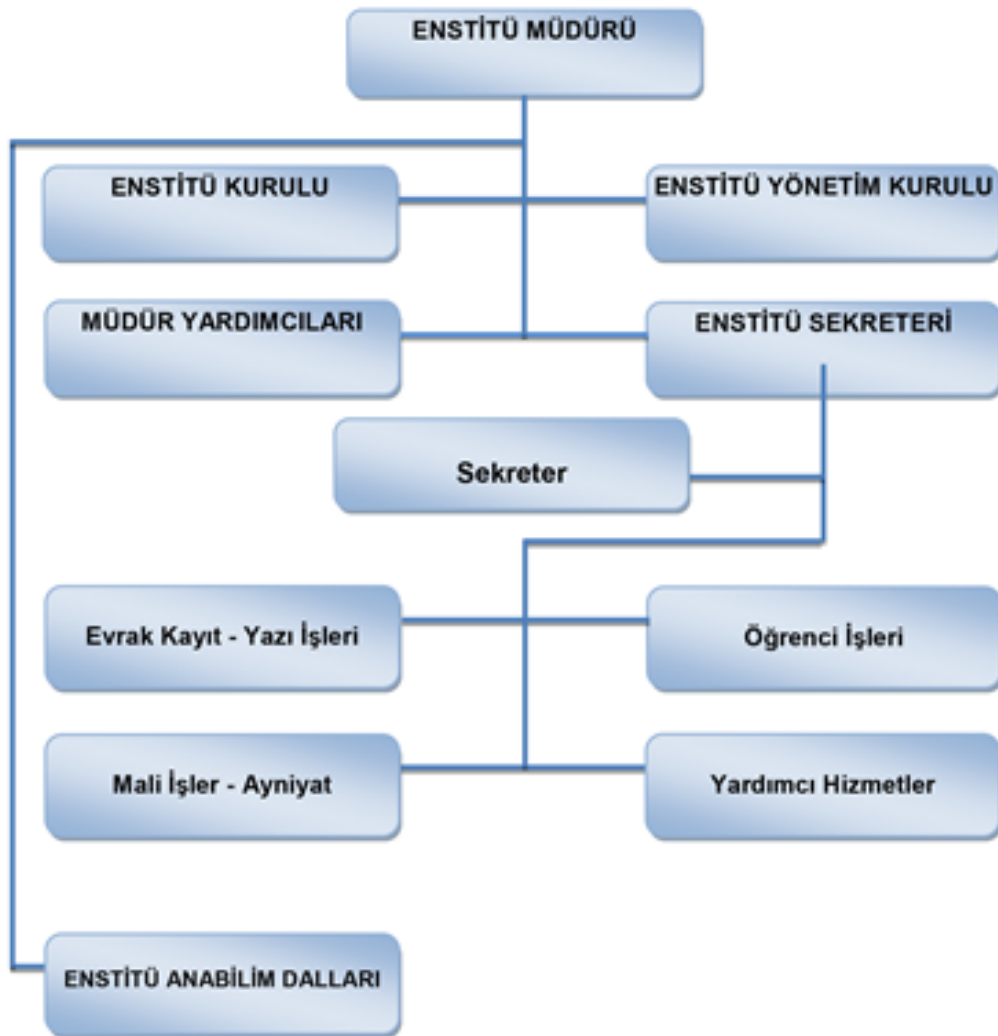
ENSTİTÜ MÜDÜRÜ

ENSTİTÜ KURULU

ENSTİTÜ YÖNETİM KURULU

MÜDÜR YARDIMCILARI

ENSTİTÜ SEKRETERİ

Sekreter

Evrak Kayıt - Yazı İşleri

Öğrenci İşleri

Mali İşler - Ayniyat

Yardımcı Hizmetler

ENSTİTÜ ANABİLİM DALLARI